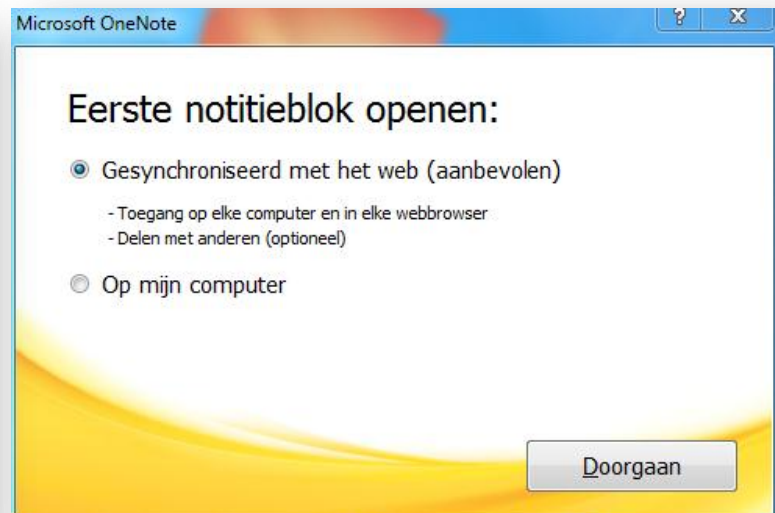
Microsoft OneNote

?

X

Eerste notitieblok openen:

Gesynchroniseerd met het web (aanbevolen)

- Toegang op elke computer en in elke webbrowser
- Delen met anderen (optioneel)

Op mijn computer

Doorgaan